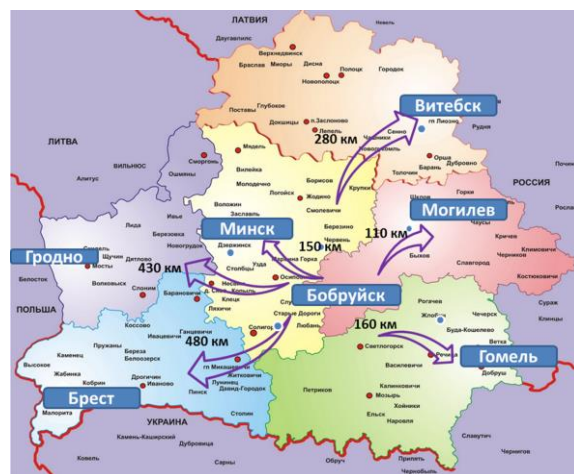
ЛАТВИЯ
Невель
Даугавпилс
Верхнедвинск
Браслав
Миоры
Дисна
Полоцк
Городок
Новополоцк
Витебск
Глубокое
Поставы
п.Засланово
Докшицы
Лепель
гп Лиозно
Сенно
280 км
Рудня
ЛИТВА
Чашники
Орша
Дубровно
ВИЛЬНЮС
Сморгонь
Мядель
Толочин
Барань
Вилейка
Алитус
Ошмяны
РОССИЯ
Логойск
Крупки
Молодечно
Жодино
Горки
Могилев
Воложин
Минск
110 км
Ивье
Смолевичи
Лида
Заславль
Березино
Чаусы
Березовка
Дзержинск
150 км
Новогрудок
Кричев
Гродно
Щучин
Дятлово
Червень
Климовичи
Мосты
Быхов
430 км
Марьина Горка
Слонимь
Узда
Столбцы
Славгород
Черников
Волковыск
Несвиж
Осиповичи
Костюковичи
Белосток
Барановичи
Бобруйск
Клецк
Сураж
ПОЛЬША
Ляхович
Слуцк
Рогачев
Чечерск
Клинцы
Старые Дороги
Жлобин
Коссово
Солигорск
Буда-Кошелево
Ганцевичи
Пружаны
Ивацевичи
160 км
480 км
Любань
Гомель
Береза
Светлогорск
Белоозерск
Речица
Каменец
гп Микашевичи
Добруш
Высокое
Дрогичин
Калинковичи
Жабинка
Лунинец
Житковичи
Кобрин
Иваново
Давид-Городок
Петриков
Василевичи
Мозырь
Брест
Хойники
Пинск
Малорита
Ельск
Наровля
Столин
УКРАИНА
Славутич
Чернигов
Камень-Каширский
Дубровица
Ковель
Сарны
Овруч
Припять
Чернобыль